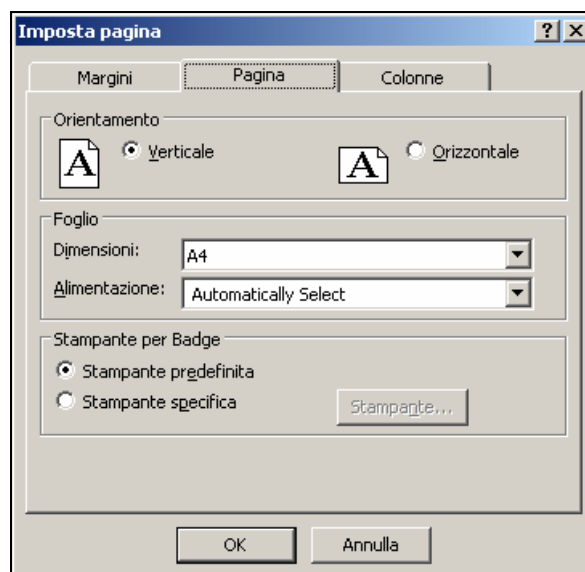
Imposta pagina

?

Margini

Pagina

Colonne

Orientamento

A

Verticale

A

Orizzontale

Foglio

Dimensioni:

A4

Alimentazione:

Automatically Select

Stampante per Badge

Stampante predefinita

Stampante specifica

Stampante...

OK

Annulla